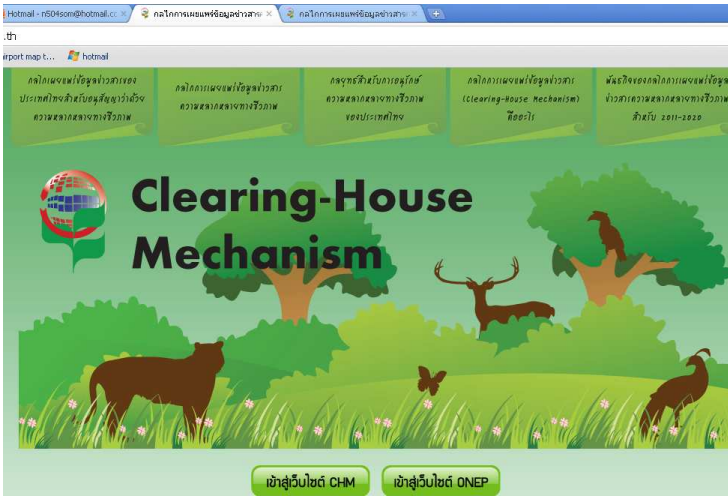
Hotmail - n504som@hotmail.c ×
กลไกการเผยแพร่ข้อมูลข่าวสาร ×
กลไกการเผยแพร่ข้อมูลข่าวสาร ×
.th
rport map t...
hotmail

กลไกเผยแพร่ข้อมูลข่าวสารของประเทศไทยสำหรับอนุสัญญาว่าด้วยความหลากหลายทางชีวภาพ

กลไกการเผยแพร่ข้อมูลข่าวสารความหลากหลายทางชีวภาพ

กลยุทธ์สำหรับการอนุรักษ์ความหลากหลายทางชีวภาพของประเทศไทย

กลไกการเผยแพร่ข้อมูลข่าวสาร (Clearing-House Mechanism) คืออะไร

พันธกิจของกลไกการเผยแพร่ข้อมูลข่าวสารความหลากหลายทางชีวภาพ สำหรับ 2011-2020

Clearing-House Mechanism

เข้าสู่เว็บไซต์ CHM

เข้าสู่เว็บไซต์ ONEP